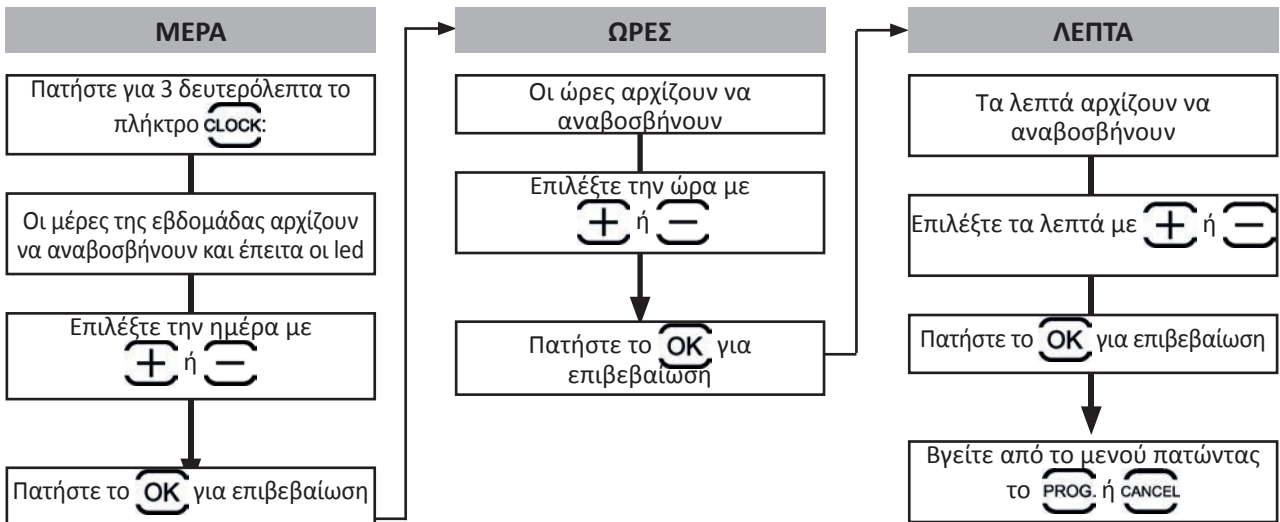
ΜΕΡΑ

Πατήστε για 3 δευτερόλεπτα το πλήκτρο CLOCK:

Οι μέρες της εβδομάδας αρχίζουν να αναβοσβήνουν και έπειτα οι led

Επιλέξτε την ημέρα με + ή −

Πατήστε το OK για επιβεβαίωση

ΩΡΕΣ

Οι ώρες αρχίζουν να αναβοσβήνουν

Επιλέξτε την ώρα με + ή −

Πατήστε το OK για επιβεβαίωση

ΛΕΠΤΑ

Τα λεπτά αρχίζουν να αναβοσβήνουν

Επιλέξτε τα λεπτά με + ή −

Πατήστε το OK για επιβεβαίωση

Βγείτε από το μενού πατώντας το PROG. ή CANCEL